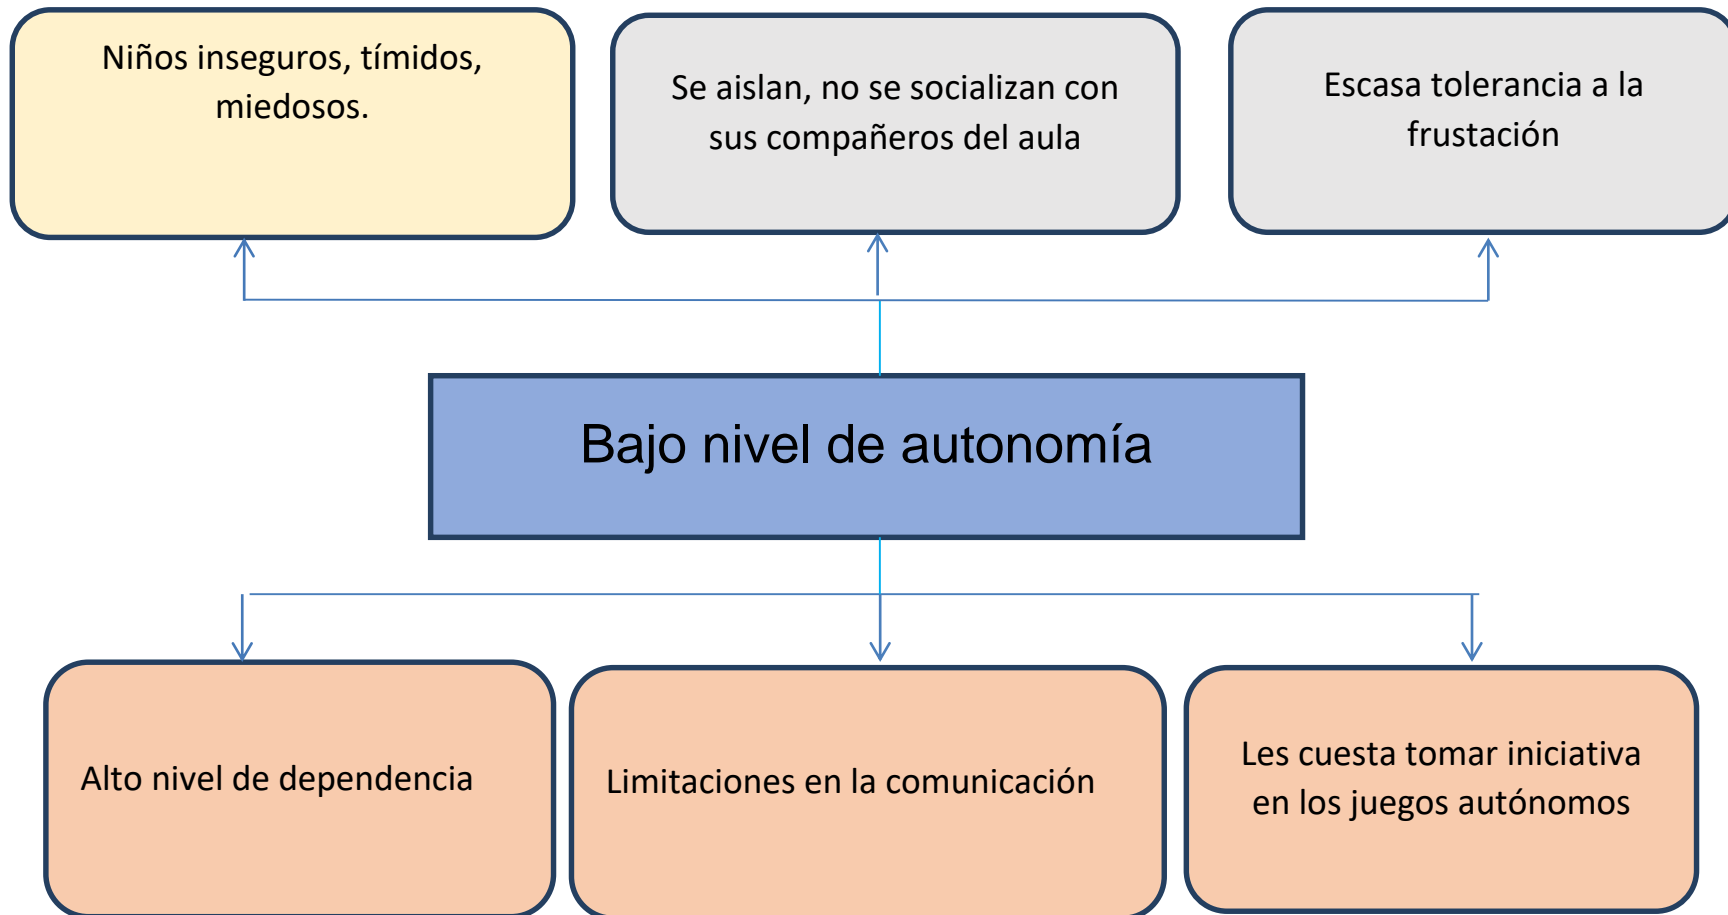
Niños inseguros, tímidos, miedosos.

Se aislan, no se socializan con sus compañeros del aula

Escasa tolerancia a la frustación

Bajo nivel de autonomía

Alto nivel de dependencia

Limitaciones en la comunicación

Les cuesta tomar iniciativa en los juegos autónomos